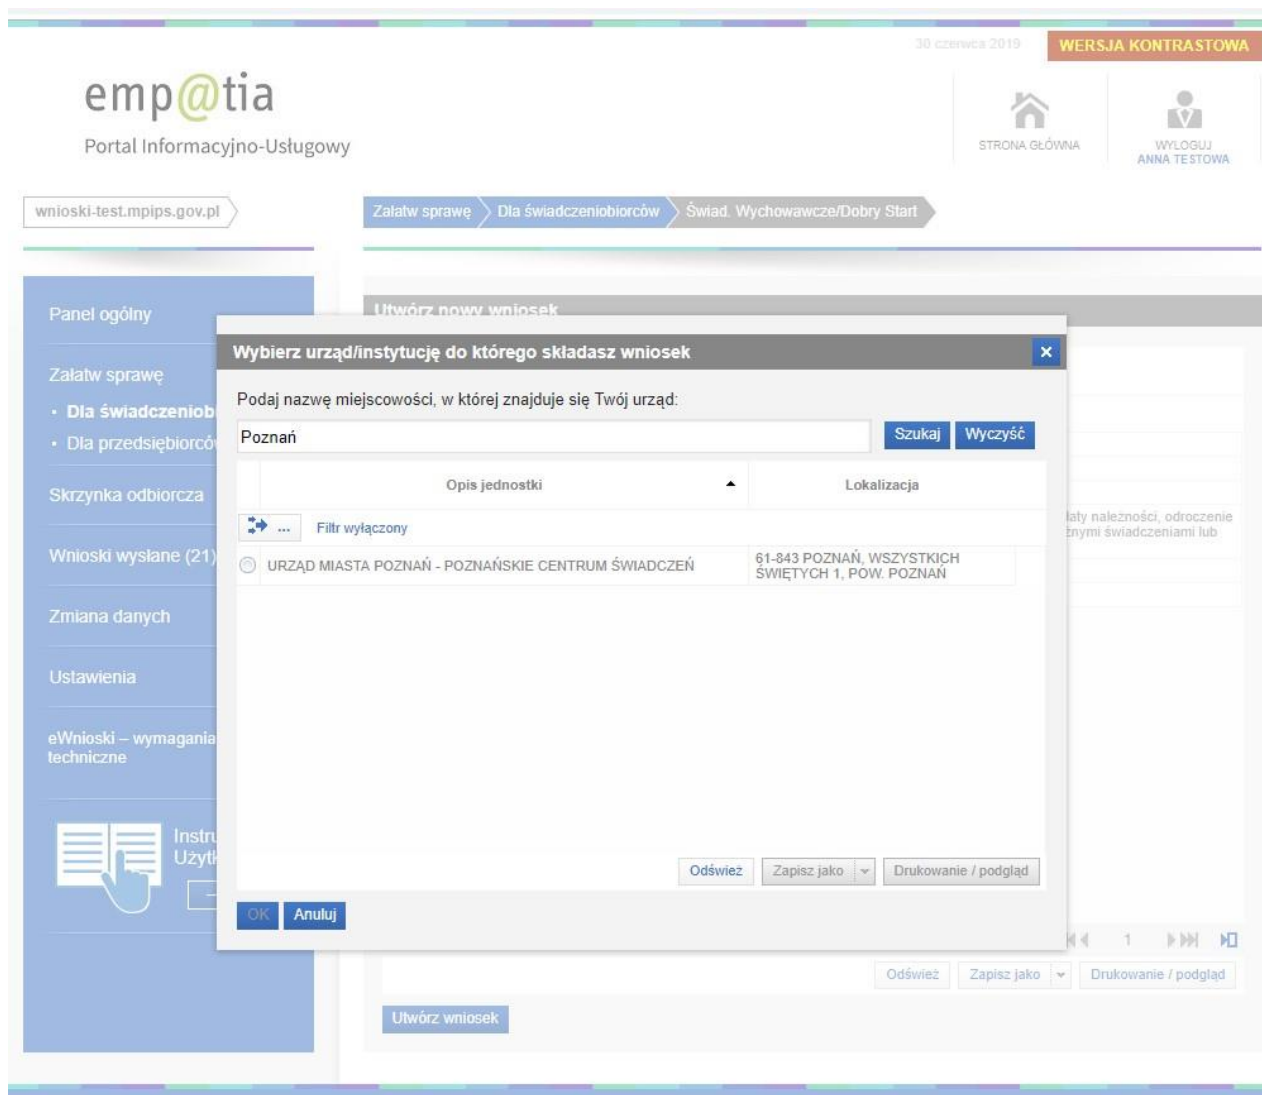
30 czerwca 2019 WERSJA KONTRASTOWA

emp@tia

Portal Informacyjno-Usługowy

STRONA GŁÓWNA

WYLOGUJ
ANNA TESTOWA

wnioski-test.mpips.gov.pl

Załatw sprawę Dla świadczeniobiorców Świad. Wychowawcze/Dobry Start

Panel ogólny

Załatw sprawę

• Dla świadczeniob

• Dla przedsiębiorcó

Skrzynka odbiorcza

Wnioski wysłane (21)

Zmiana danych

Ustawienia

eWnioski – wymagania techniczne

Instru
Użytk

Utwórz nowy wniosek

Wybierz urząd/instytucję do którego składasz wniosek

Podaj nazwę miejscowości, w której znajduje się Twój urząd:

Poznań

Szukaj Wyczyść

| Opis jednostki | Lokalizacja |
|---|---|
| ... Filtr wyłączony | |
| URZĄD MIASTA POZNAŃ - POZNAŃSKIE CENTRUM ŚWIADCZEŃ | 61-843 POZNAŃ, WSZYSTKICH ŚWIĘTYCH 1, POW. POZNAŃ |

Odśwież Zapisz jako Drukowanie / podgląd

OK Anuluj

łaty należności, odroczenie
żnymi świadczeniami lub

1

Odśwież Zapisz jako Drukowanie / podgląd

Utwórz wniosek